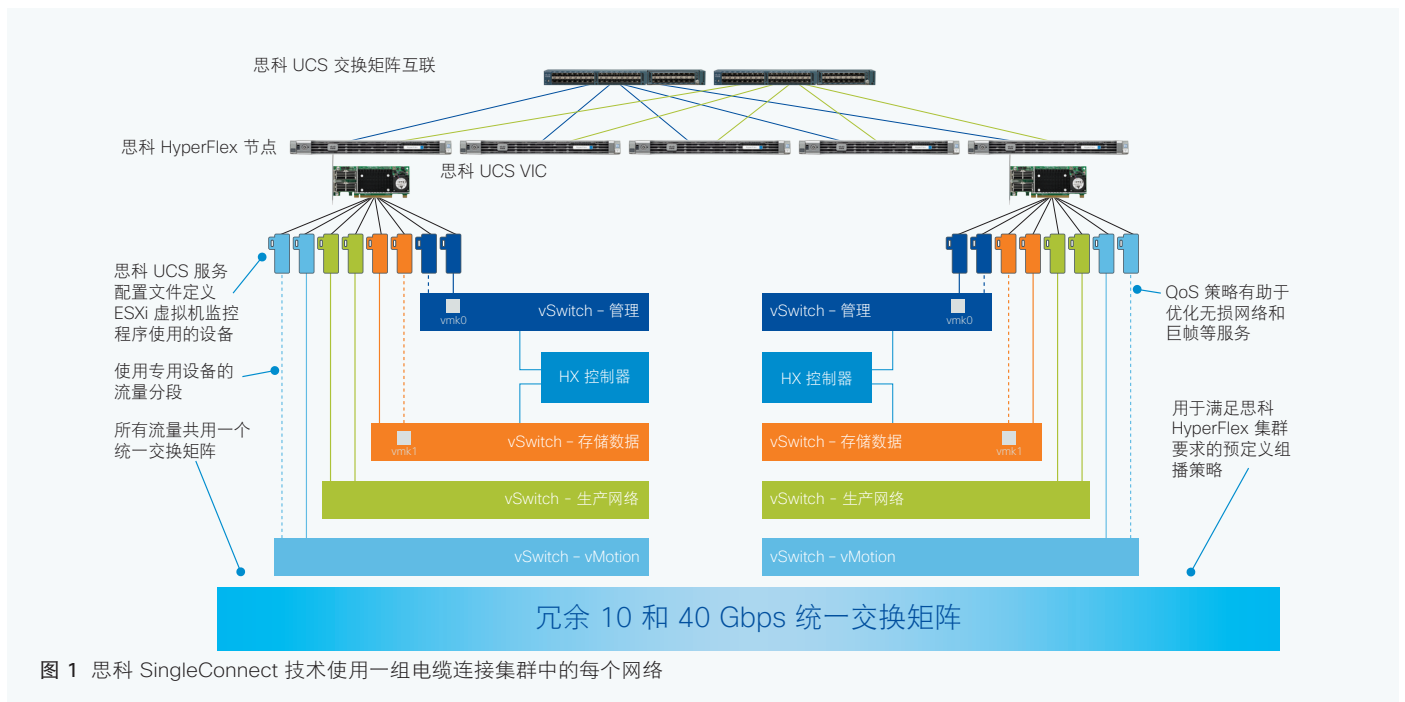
思科 UCS 交换矩阵互联

思科 HyperFlex 节点

思科 UCS VIC

思科 UCS 服务配置文件定义 ESXi 虚拟机监控程序使用的设备

使用专用设备的流量分段

所有流量共用一个统一交换矩阵

vSwitch – 管理

vmk0

HX 控制器

vSwitch – 存储数据

vmk1

vSwitch – 生产网络

vSwitch – vMotion

vSwitch – 管理

vmk0

HX 控制器

vSwitch – 存储数据

vmk1

vSwitch – 生产网络

vSwitch – vMotion

QoS 策略有助于优化无损网络和巨帧等服务

用于满足思科 HyperFlex 集群要求的预定义组播策略

冗余 10 和 40 Gbps 统一交换矩阵

图 1 思科 SingleConnect 技术使用一组电缆连接集群中的每个网络